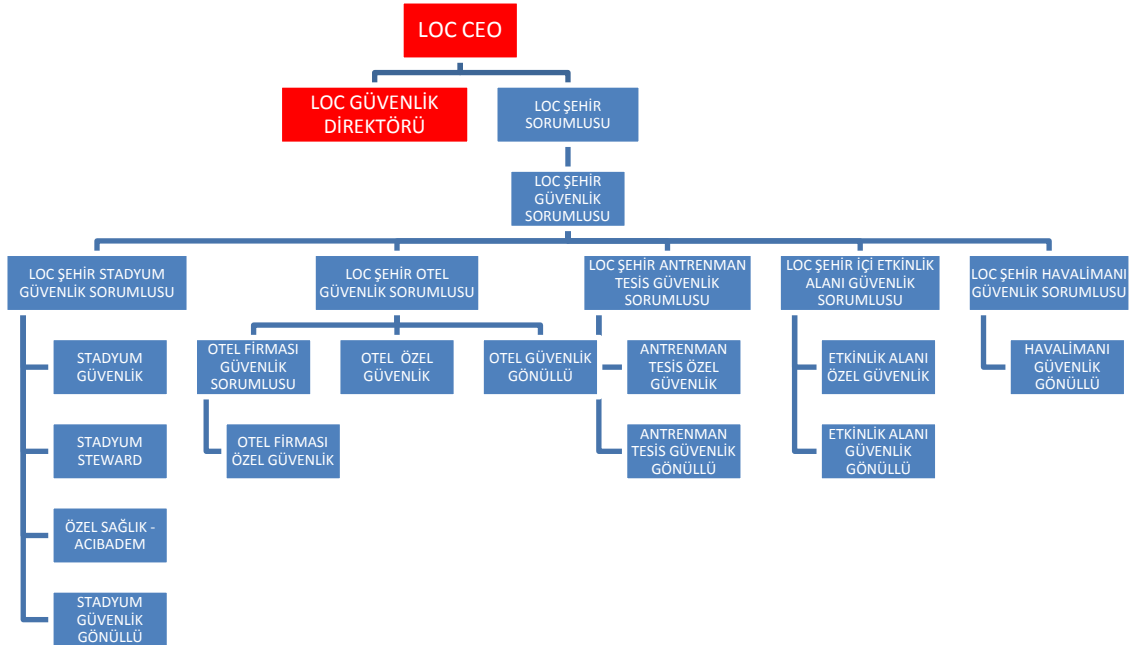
LOC CEO

LOC GÜVENLİK DİREKTÖRÜ

LOC ŞEHİR SORUMLUSU

LOC ŞEHİR GÜVENLİK SORUMLUSU

LOC ŞEHİR STADYUM GÜVENLİK SORUMLUSU

STADYUM GÜVENLİK

STADYUM STEWARD

ÖZEL SAĞLIK - ACIBADEM

STADYUM GÜVENLİK GÖNÜLLÜ

LOC ŞEHİR OTEL GÜVENLİK SORUMLUSU

OTEL FİRMASI GÜVENLİK SORUMLUSU

OTEL FİRMASI ÖZEL GÜVENLİK

OTEL ÖZEL GÜVENLİK

OTEL GÜVENLİK GÖNÜLLÜ

LOC ŞEHİR ANTRENMAN TESİS GÜVENLİK SORUMLUSU

ANTRENMAN TESİS ÖZEL GÜVENLİK

ANTRENMAN TESİS GÜVENLİK GÖNÜLLÜ

LOC ŞEHİR İÇİ ETKİNLİK ALANI GÜVENLİK SORUMLUSU

ETKİNLİK ALANI ÖZEL GÜVENLİK

ETKİNLİK ALANI GÜVENLİK GÖNÜLLÜ

LOC ŞEHİR HAVALİMANI GÜVENLİK SORUMLUSU

HAVALİMANI GÜVENLİK GÖNÜLLÜ